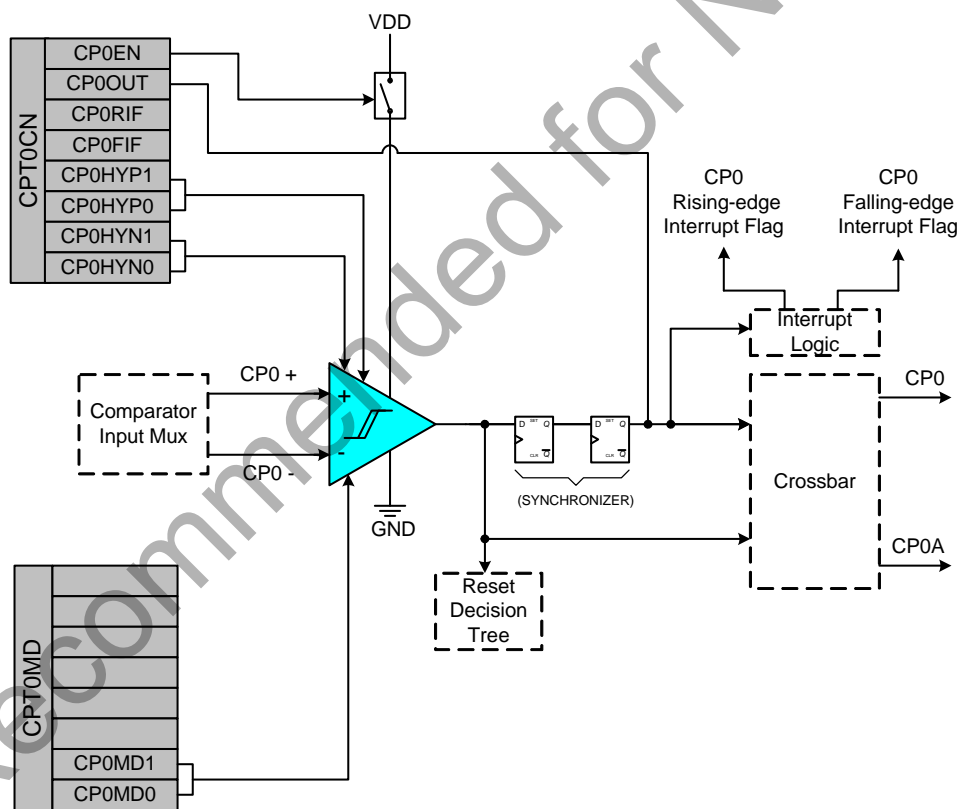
CPT0CN
CP0EN
CP0OUT
CP0RIF
CP0FIF
CP0HYP1
CP0HYP0
CP0HYN1
CP0HYN0

VDD

CP0 Rising-edge Interrupt Flag

CP0 Falling-edge Interrupt Flag

Interrupt Logic

Comparator Input Mux

CP0 +
CP0 -
+
-

D SET Q
CLR $\overline{Q}$
D SET Q
CLR $\overline{Q}$
(SYNCHRONIZER)

GND

CP0
Crossbar
CP0A

Reset Decision Tree

CPT0MD
CP0MD1
CP0MD0

Not Recommended for New